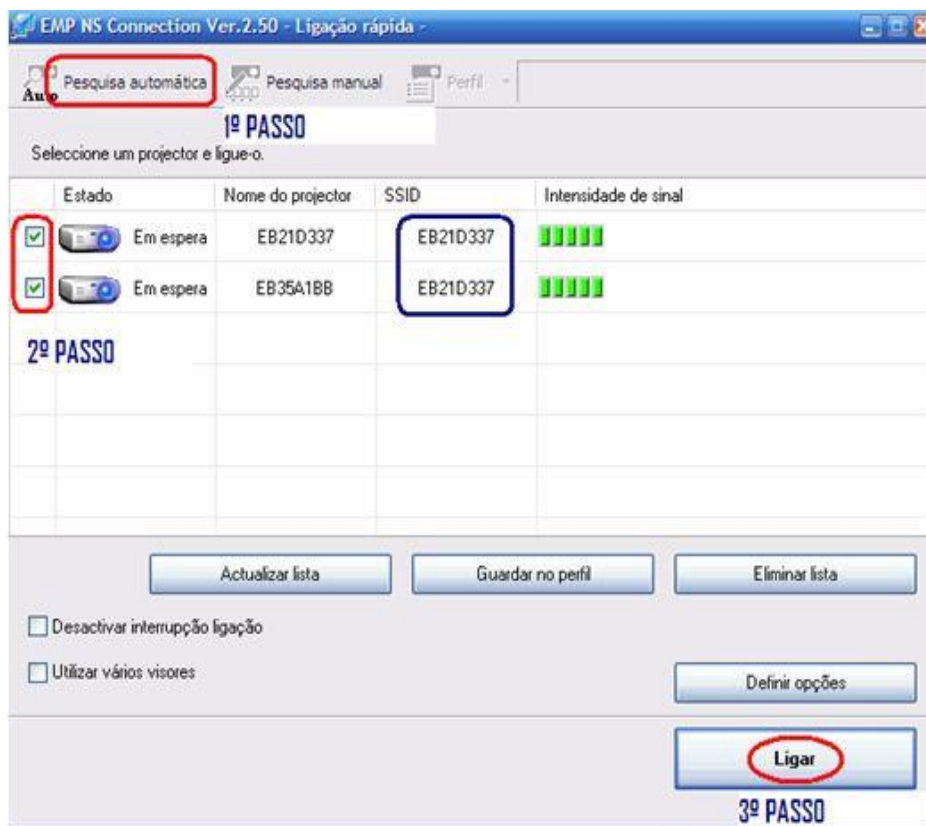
EMP NS Connection Ver.2.50 - Ligação rápida -

Auto Pesquisa automática | Pesquisa manual | Perfil

1º PASSO

Seleccione um projector e ligue-o.

| | Estado | Nome do projector | SSID | Intensidade de sinal |
|---|---|---|---|---|
| ☑ | Em espera | EB21D337 | EB21D337 | |
| ☑ | Em espera | EB35A1BB | EB21D337 | |

2º PASSO

Actualizar lista | Guardar no perfil | Eliminar lista

Desactivar interrupção ligação

Utilizar vários visores

Definir opções

Ligar

3º PASSO